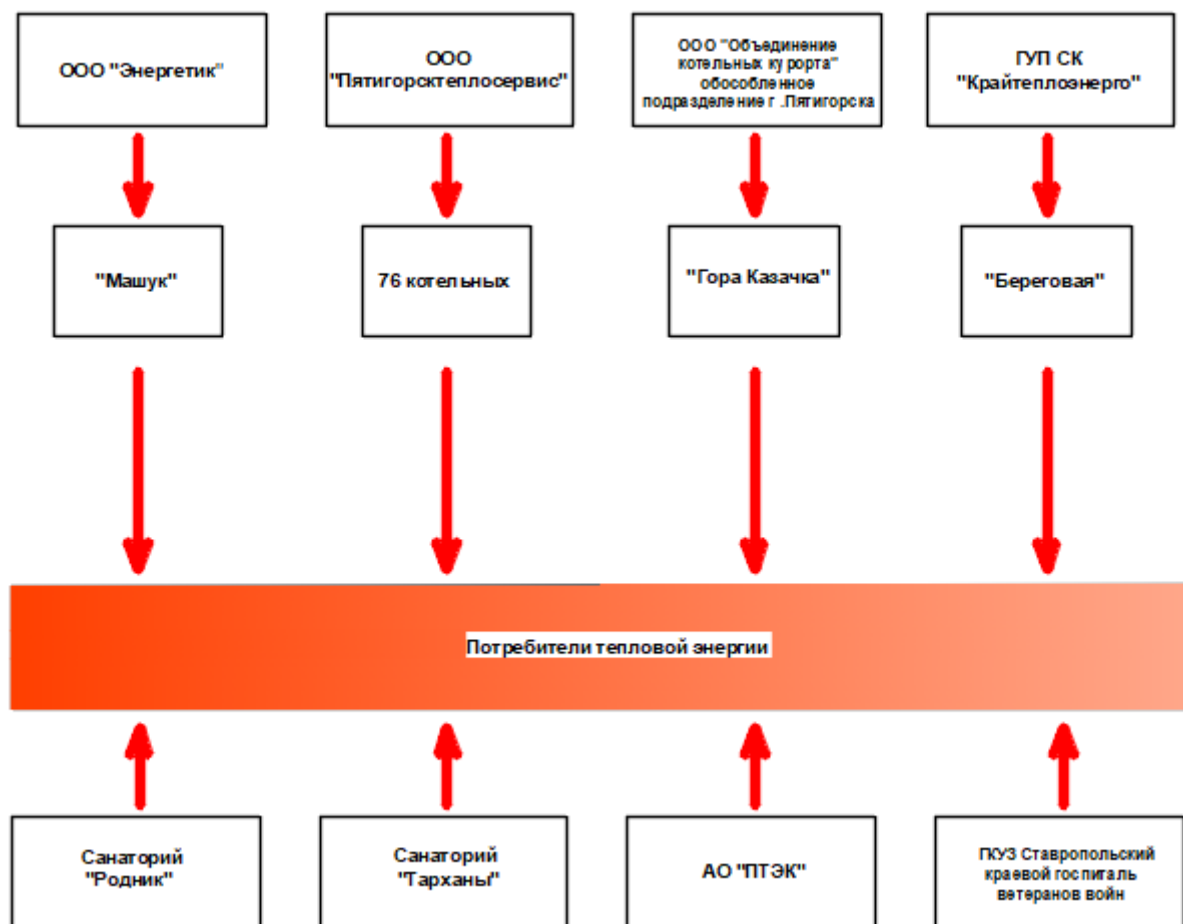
ООО "Энергетик"

ООО "Пятигорсктеплосервис"

ООО "Объединение котельных курорта" обособленное подразделение г .Пятигорска

ГУП СК "Крайтеплоэнерго"

"Машук"

76 котельных

"Гора Казачка"

"Береговая"

Потребители тепловой энергии

Санаторий "Родник"

Санаторий "Тарханы"

АО "ПТЭК"

ГКУЗ Ставропольский краевой госпигаль ветеранов войн